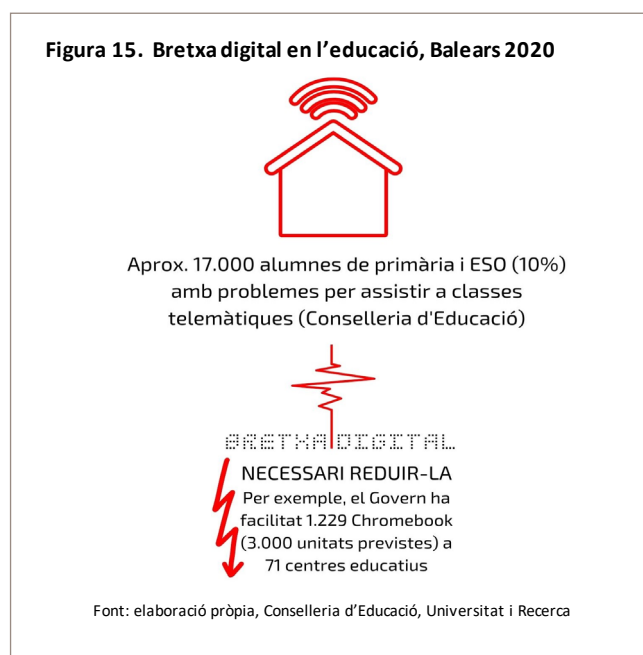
Figura 15. Bretxa digital en l'educació, Balears 2020

Aprox. 17.000 alumnes de primària i ESO (10%) amb problemes per assistir a classes telemàtiques (Conselleria d'Educació)

BRETXA DIGITAL

NECESSARI REDUIR-LA

Per exemple, el Govern ha facilitat 1.229 Chromebook (3.000 unitats previstes) a 71 centres educatius

Font: elaboració pròpia, Conselleria d'Educació, Universitat i Recerca